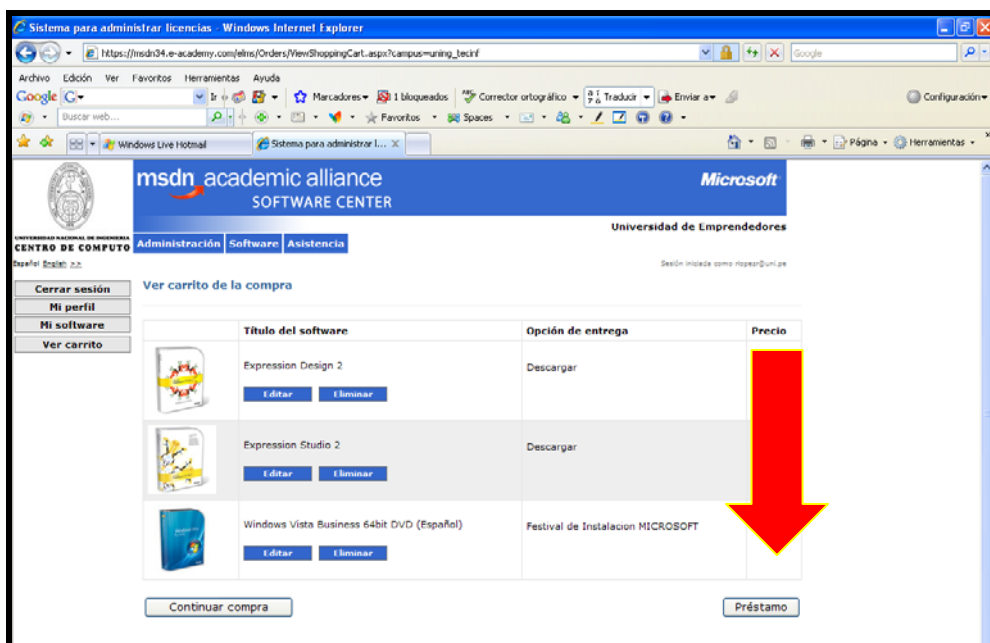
Sistema para administrar licencias - Windows Internet Explorer

https://msdn34.e-academy.com/elms/Orders/ViewShoppingCart.aspx?campus=uning_tecinf

Google

Archivo Edición Ver Favoritos Herramientas Ayuda

Google G- Ir Marcadores 1 bloqueados Corrector ortográfico Traducir Enviar a Configuración

Buscar web... Favoritos Spaces

Windows Live Hotmail | Sistema para administrar l... X

Página Herramientas

UNIVERSIDAD NACIONAL DE INGENIERIA CENTRO DE COMPUTO

msdn academic alliance SOFTWARE CENTER

Microsoft

Universidad de Emprendedores

Administración Software Asistencia

Español English >>

Sesión iniciada como rlopez@uni.pe

Cerrar sesión
Mi perfil
Mi software
Ver carrito

Ver carrito de la compra

| | Título del software | Opción de entrega | Precio |
|---|---|---|---|
| | Expression Design 2 Editar Eliminar | Descargar | |
| | Expression Studio 2 Editar Eliminar | Descargar | |
| | Windows Vista Business 64bit DVD (Español) Editar Eliminar | Festival de Instalacion MICROSOFT | |

Continuar compra

Préstamo